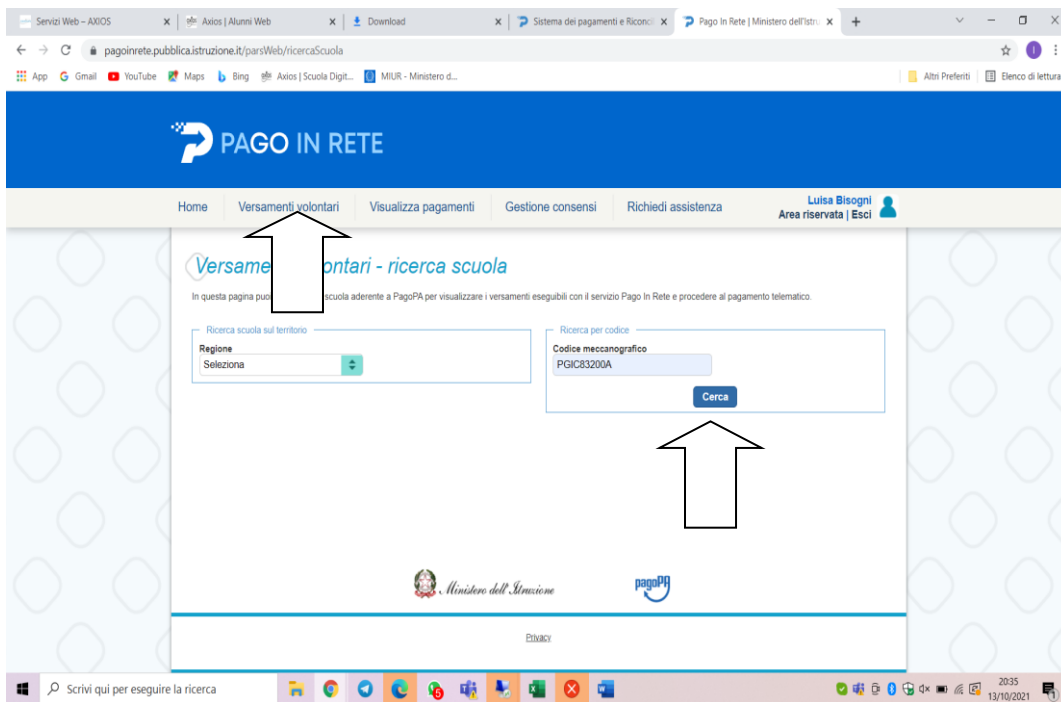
Servizi Web – AXIOS × | Axios | Alunni Web × | Download × | Sistema dei pagamenti e Riconci × | Pago In Rete | Ministero dell'Istru × | +

pagoinrete.pubblica.istruzione.it/parsWeb/ricercaScuola

App | Gmail | YouTube | Maps | Bing | Axios | Scuola Digit... | MIUR - Ministero d... | Altri Preferiti | Elenco di lettura

PAGO IN RETE

Home | Versamenti volontari | Visualizza pagamenti | Gestione consensi | Richiedi assistenza | Luisa Bisogni | Area riservata | Esci

Versame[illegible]ontari - ricerca scuola

In questa pagina puoi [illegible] scuola aderente a PagoPA per visualizzare i versamenti eseguibili con il servizio Pago In Rete e procedere al pagamento telematico.

Ricerca scuola sul territorio
Regione
Seleziona

Ricerca per codice
Codice meccanografico
PGIC83200A
Cerca

Ministero dell'Istruzione | pagoPA

Privacy

Scrivi qui per eseguire la ricerca

20:35
13/10/2021